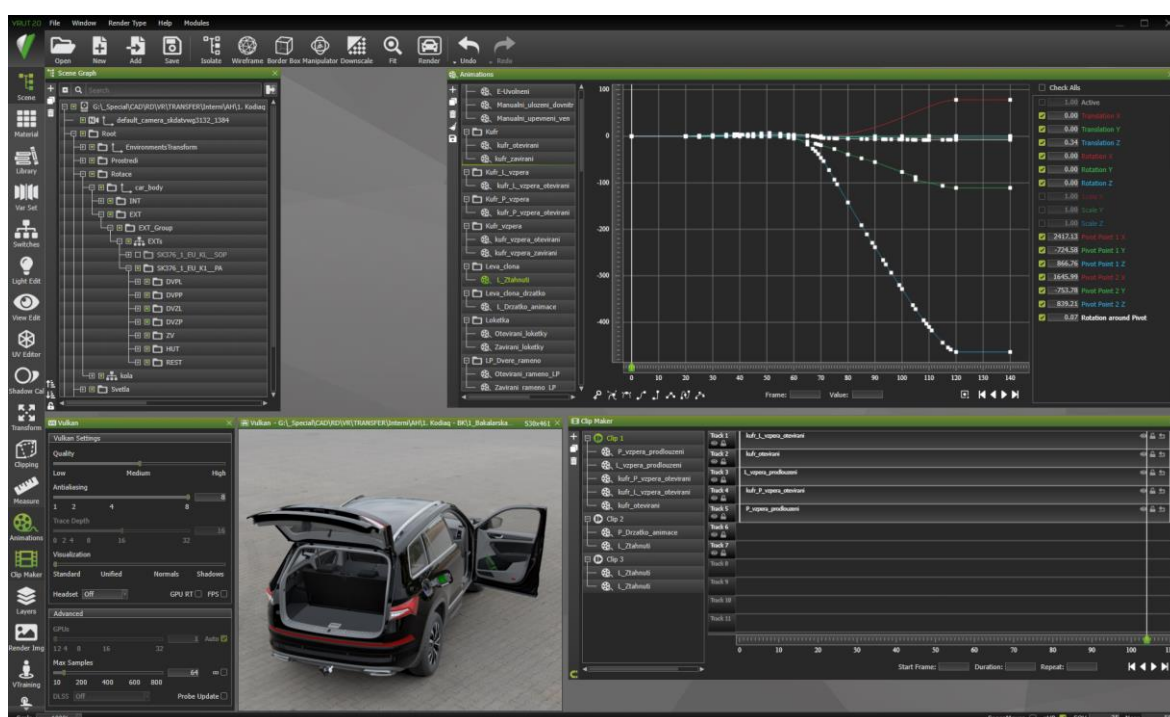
VRUT 2.0 File Window Render Type Help Modules

Open New Add Save Isolate Wireframe Border Box Manipulator Downscale Fit Render Undo Redo

Scene Graph

Search

G:\_Special\CAD\RD\VR\TRANSFER\Interni\AH\1. Kodiaq
default_camera_okdatyweg3132_1384
Root
EnvironmentsTransform
Prostredi
Rotace
car_body
INT
EXT
EXT_Group
EXTs
SK376_1_EU_K1__SOP
SK376_1_EU_K1__PA
DVPL
DVPP
DVZL
DVZP
ZV
HUT
REST
kola
Svetla

Scene
Material
Library
Var Set
Switches
Light Edit
View Edit
UV Editor
Shadow Cat
Transform
Clipping
Measure
Animations
Clip Maker
Layers
Render Img
VTraining

Animations

E-Uvolneni
Manualni_ulozeni_dovnitr
Manualni_upevneni_ven
Kufr
kufr_otevirani
kufr_zavirani
Kufr_L_vzpera
kufr_L_vzpera_otevirani
Kufr_P_vzpera
kufr_P_vzpera_otevirani
Kufr_vzpera
kufr_vzpera_otevirani
kufr_vzpera_zavirani
Leva_clona
L_Ztahnuti
Leva_clona_drzatko
L_Drzatko_animace
Loketka
Otevirani_loketky
Zavirani_loketky
LP_Dvere_rameno
Otevirani_rameno_LP
Zavirani_rameno_LP

100
0
-100
-200
-300
-400

0 10 20 30 40 50 60 70 80 90 100 110 120 130 140

Frame: Value:

Check Alls
1.00 Active
0.00 Translation X
0.00 Translation Y
0.34 Translation Z
0.00 Rotation X
0.00 Rotation Y
0.00 Rotation Z
1.00 Scale X
1.00 Scale Y
1.00 Scale Z
2417.13 Pivot Point 1 X
-724.58 Pivot Point 1 Y
866.76 Pivot Point 1 Z
1645.99 Pivot Point 2 X
-753.78 Pivot Point 2 Y
839.21 Pivot Point 2 Z
0.87 Rotation around Pivot

Vulkan

Vulkan Settings
Quality
Low Medium High
Antialiasing
1 2 4 8
Trace Depth
0 2 4 8 16 32
Visualization
Standard Unified Normals Shadows
Headset Off GPU RT FPS
Advanced
GPUs
12 4 8 16 32
3 Auto
Max Samples
10 200 400 600 800
64
DLSS Off Probe Update

Vulkan - G:\_Special\CAD\RD\VR\TRANSFER\Interni\AH\1. Kodiaq - BK\1_Bakalarska 530x461

Clip Maker

Clip 1
P_vzpera_prodlouzeni
L_vzpera_prodlouzeni
kufr_P_vzpera_otevirani
kufr_L_vzpera_otevirani
kufr_otevirani
Clip 2
P_Drzatko_animace
L_Ztahnuti
Clip 3
L_Ztahnuti
L_Ztahnuti

Track 1 kufr_L_vzpera_otevirani
Track 2 kufr_otevirani
Track 3 L_vzpera_prodlouzeni
Track 4 kufr_P_vzpera_otevirani
Track 5 P_vzpera_prodlouzeni
Track 6
Track 7
Track 8
Track 9
Track 10
Track 11

0 10 20 30 40 50 60 70 80 90 100 11

Start Frame: Duration: Repeat: